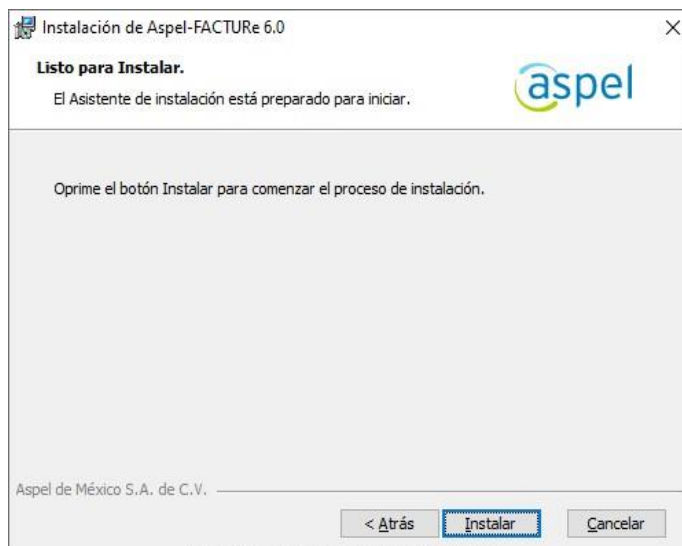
Instalación de Aspel-FACTURe 6.0

×

Listo para Instalar.

El Asistente de instalación está preparado para iniciar.

aspel

Oprime el botón Instalar para comenzar el proceso de instalación.

Aspel de México S.A. de C.V.

< Atrás

Instalar

Cancelar